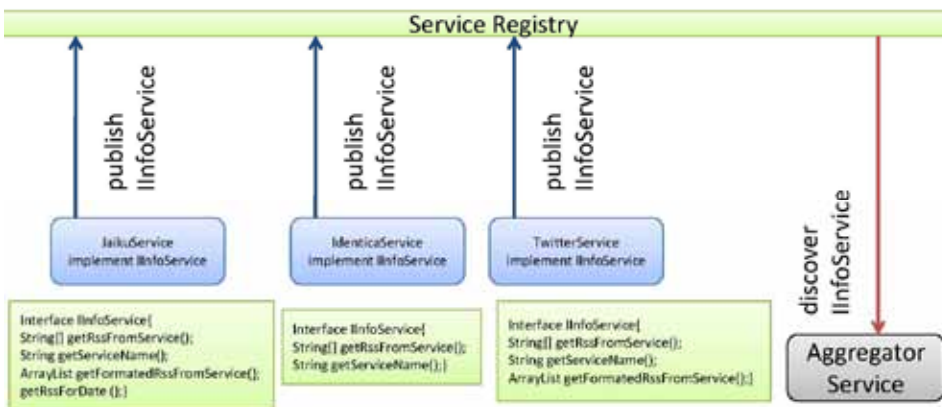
Service Registry

publish IInfoService

publish IInfoService

publish IInfoService

discover IInfoService

JaikuService implement IInfoService

IdenticaService implement IInfoService

TwitterService implement IInfoService

Interface IInfoService{
String[] getRssFromService();
String getServiceName();
ArrayList getFormatedRssFromService();
getRssForDate ();};

Interface IInfoService{
String[] getRssFromService();
String getServiceName();}

Interface IInfoService{
String[] getRssFromService();
String getServiceName();
ArrayList getFormatedRssFromService();}

Aggregator Service